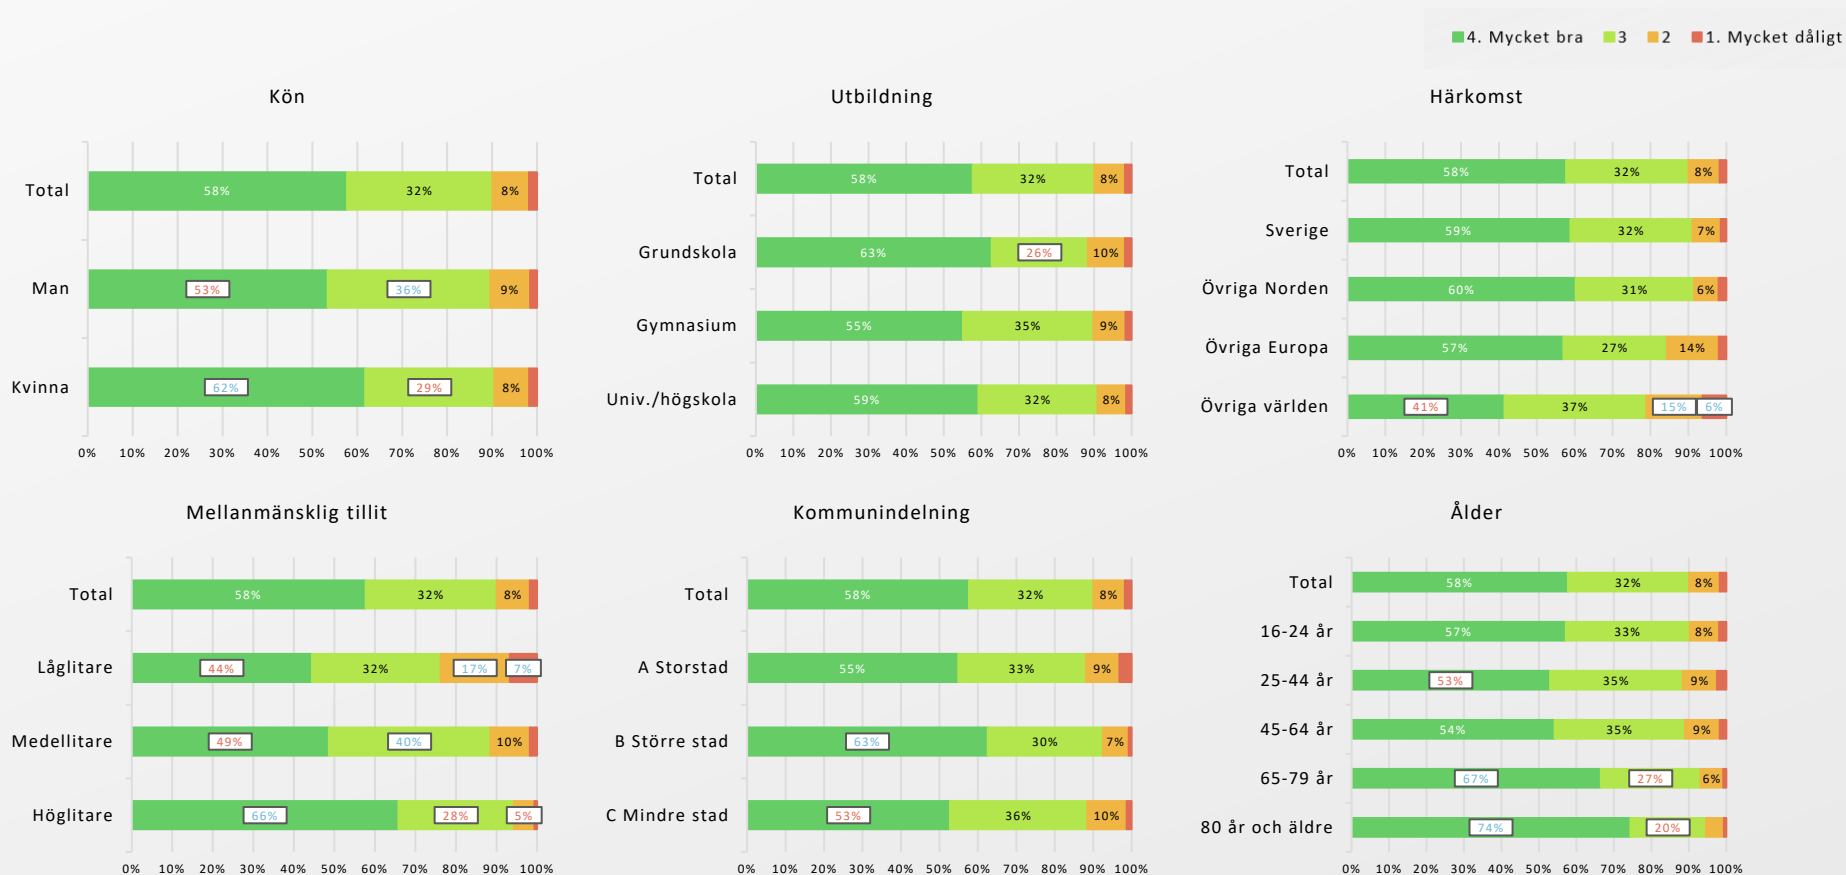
4. Mycket bra 3 2 1. Mycket dåligt

Kön

| | | | |
|---|---|---|---|
| Total | 58% | 32% | 8% |
| Man | 53% | 36% | 9% |
| Kvinna | 62% | 29% | 8% |

0% 10% 20% 30% 40% 50% 60% 70% 80% 90% 100%

Utbildning

| | | | |
|---|---|---|---|
| Total | 58% | 32% | 8% |
| Grundskola | 63% | 26% | 10% |
| Gymnasium | 55% | 35% | 9% |
| Univ./högskola | 59% | 32% | 8% |

0% 10% 20% 30% 40% 50% 60% 70% 80% 90% 100%

Härkomst

| | | | | |
|---|---|---|---|---|
| Total | 58% | 32% | 8% | |
| Sverige | 59% | 32% | 7% | |
| Övriga Norden | 60% | 31% | 6% | |
| Övriga Europa | 57% | 27% | 14% | |
| Övriga världen | 41% | 37% | 15% | 6% |

0% 10% 20% 30% 40% 50% 60% 70% 80% 90% 100%

Mellanmänsklig tillit

| | | | | |
|---|---|---|---|---|
| Total | 58% | 32% | 8% | |
| Låglitare | 44% | 32% | 17% | 7% |
| Medellitare | 49% | 40% | 10% | |
| Höglitare | 66% | 28% | 5% | |

0% 10% 20% 30% 40% 50% 60% 70% 80% 90% 100%

Kommunindelning

| | | | |
|---|---|---|---|
| Total | 58% | 32% | 8% |
| A Storstad | 55% | 33% | 9% |
| B Större stad | 63% | 30% | 7% |
| C Mindre stad | 53% | 36% | 10% |

0% 10% 20% 30% 40% 50% 60% 70% 80% 90% 100%

Ålder

| | | | |
|---|---|---|---|
| Total | 58% | 32% | 8% |
| 16-24 år | 57% | 33% | 8% |
| 25-44 år | 53% | 35% | 9% |
| 45-64 år | 54% | 35% | 9% |
| 65-79 år | 67% | 27% | 6% |
| 80 år och äldre | 74% | 20% | |

0% 10% 20% 30% 40% 50% 60% 70% 80% 90% 100%